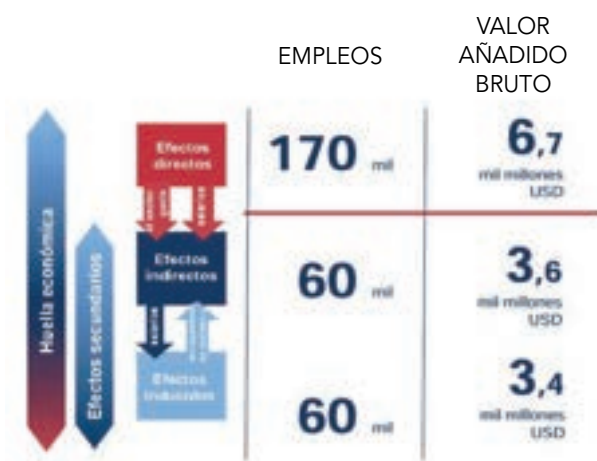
EMPLEOS

VALOR AÑADIDO BRUTO

Huella económica

Efectos secundarios

Efectos directos

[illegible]

Efectos indirectos

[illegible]

Efectos inducidos

170 mil

6,7 mil millones USD

60 mil

3,6 mil millones USD

60 mil

3,4 mil millones USD